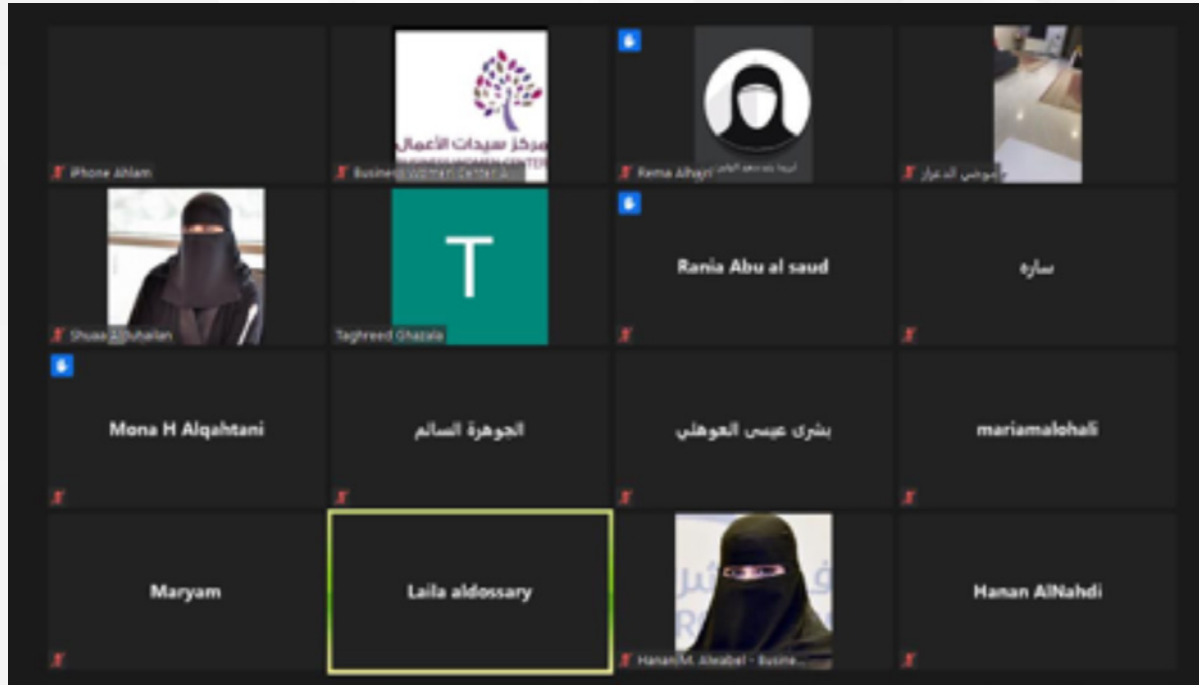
iPhone Ahlam

مركز سيدات الأعمال
Business Women Center...

Rama Alhayri

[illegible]

Shuaa Aldubaian

T
Taghreed Ghazala

Rania Abu al saud

ساره

Mona H Alqahtani

الجوهرة السالم

بشرى عيسى العوهلي

mariamalohali

Maryam

Laila aldossary

Hanan M. Alwabel - Busine...

Hanan AlNahdi